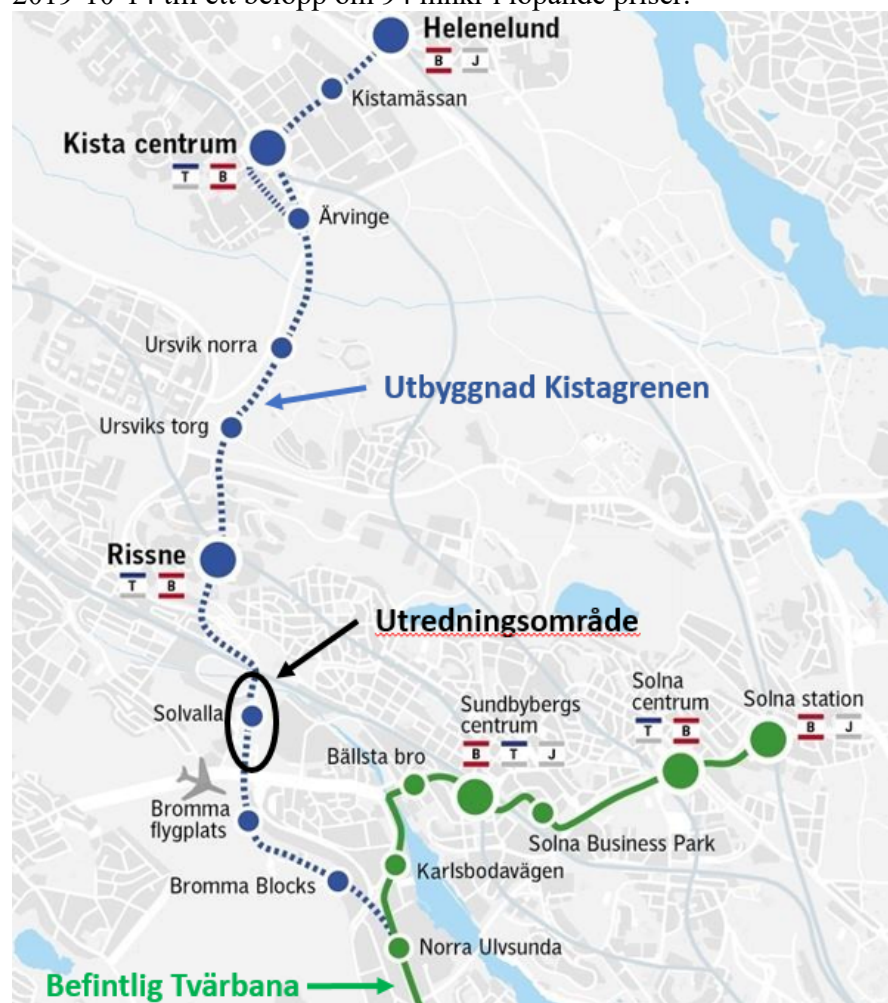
2019-10-14 till ett belopp om 94 miljoner i löpande priser.

Helenelund
B J
Kistamässan
Kista centrum
T B
Ärvinge
Ursvik norra
Utbyggnad Kistagrenen
Ursviks torg
Rissne
T B
Utredningsområde
Solvalla
Sundbybergs centrum
B T J
Solna centrum
T B
Solna station
B J
Bällsta bro
Bromma flygplats
Solna Business Park
Karlsbodavägen
Bromma Blocks
Norra Ulvsunda
Befintlig Tvärbana